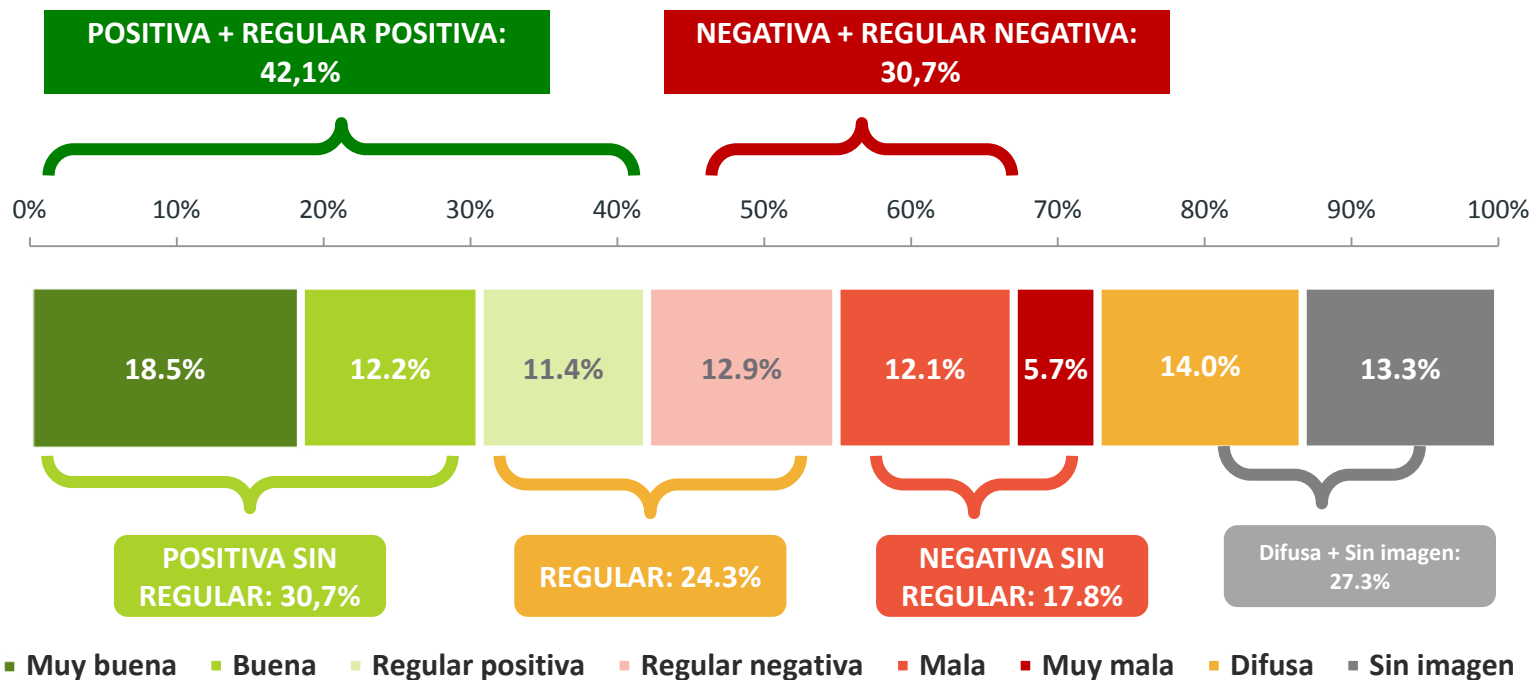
POSITIVA + REGULAR POSITIVA:
42,1%

NEGATIVA + REGULAR NEGATIVA:
30,7%

0% 10% 20% 30% 40% 50% 60% 70% 80% 90% 100%

| 18.5% | 12.2% | 11.4% | 12.9% | 12.1% | 5.7% | 14.0% | 13.3% |
|---|---|---|---|---|---|---|---|

POSITIVA SIN REGULAR: 30,7%

REGULAR: 24.3%

NEGATIVA SIN REGULAR: 17.8%

Difusa + Sin imagen: 27.3%

Muy buena Buena Regular positiva Regular negativa Mala Muy mala Difusa Sin imagen